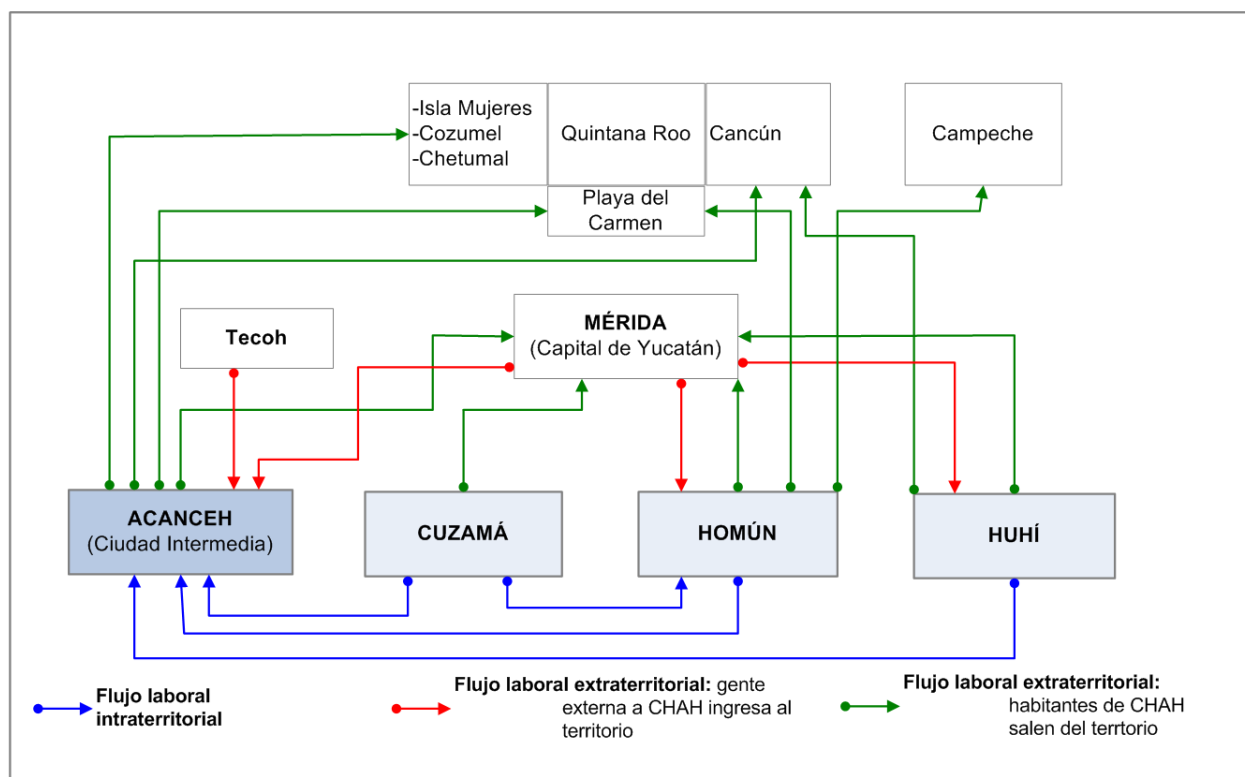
-Isla Mujeres
-Cozumel
-Chetumal

Quintana Roo

Cancún

Campeche

Playa del Carmen

Tecoh

MÉRIDA
(Capital de Yucatán)

ACANCEH
(Ciudad Intermedia)

CUZAMÁ

HOMÚN

HUHÍ

Flujo laboral intraterritorial

Flujo laboral extraterritorial: gente externa a CHAH ingresa al territorio

Flujo laboral extraterritorial: habitantes de CHAH salen del terrtorio